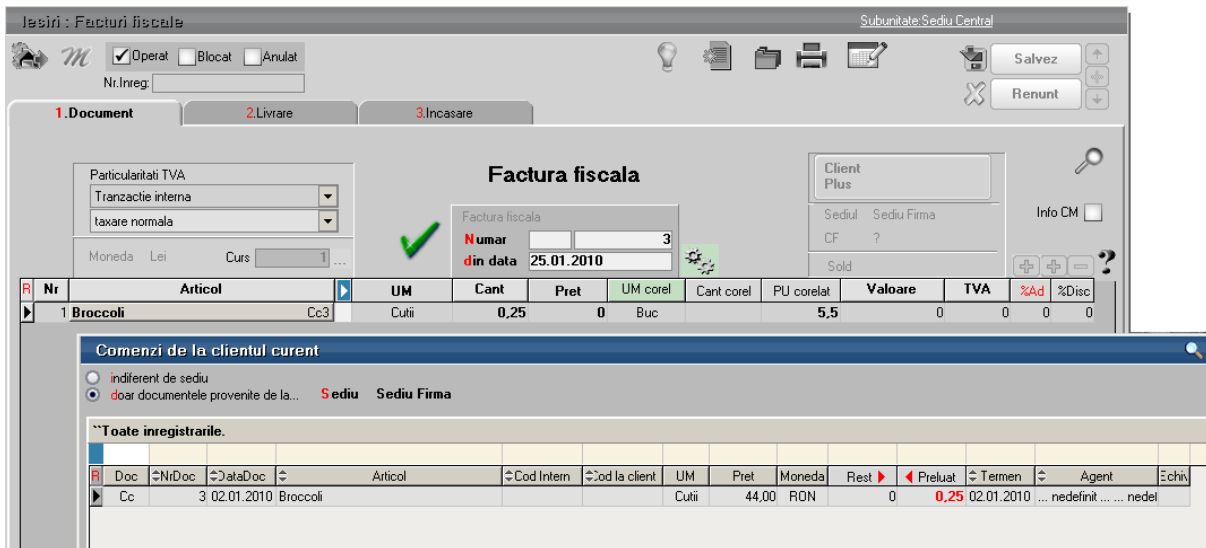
Iesiri : Facturi fiscale
Subunitate:Sediu Central

Operat Blocat Anulat
Nr.Inreg:

Salvez
Renunt

1.Document
2.Livrare
3.Incasare

Particularitati TVA
Tranzactie interna
taxare normala

Moneda Lei Curs 1 ...

Factura fiscala

Factura fiscala
Numar 3
din data 25.01.2010

Client Plus
Sediul Sediu Firma
CF ?
Sold

Info CM

?

| R | Nr | Articol | | UM | Cant | Pret | UM corel | Cant corel | PU corelat | Valoare | TVA | %Ad | %Disc |
|---|---|---|---|---|---|---|---|---|---|---|---|---|---|
| | 1 | Broccoli Cc3 | | Cutii | 0,25 | 0 | Buc | | 5,5 | 0 | 0 | 0 | 0 |

Comenzi de la clientul curent

indiferent de sediu
doar documentele provenite de la... Sediu Sediu Firma

``Toate inregistrarile.

| R | Doc | NrDoc | DataDoc | Articol | Cod Intern | Cod la client | UM | Pret | Moneda | Rest | Preluat | Termen | Agent | Echiv |
|---|---|---|---|---|---|---|---|---|---|---|---|---|---|---|
| | Cc | 3 | 02.01.2010 | Broccoli | | | Cutii | 44,00 | RON | 0 | 0,25 | 02.01.2010 | ... nedefinit ... ... nedel | |